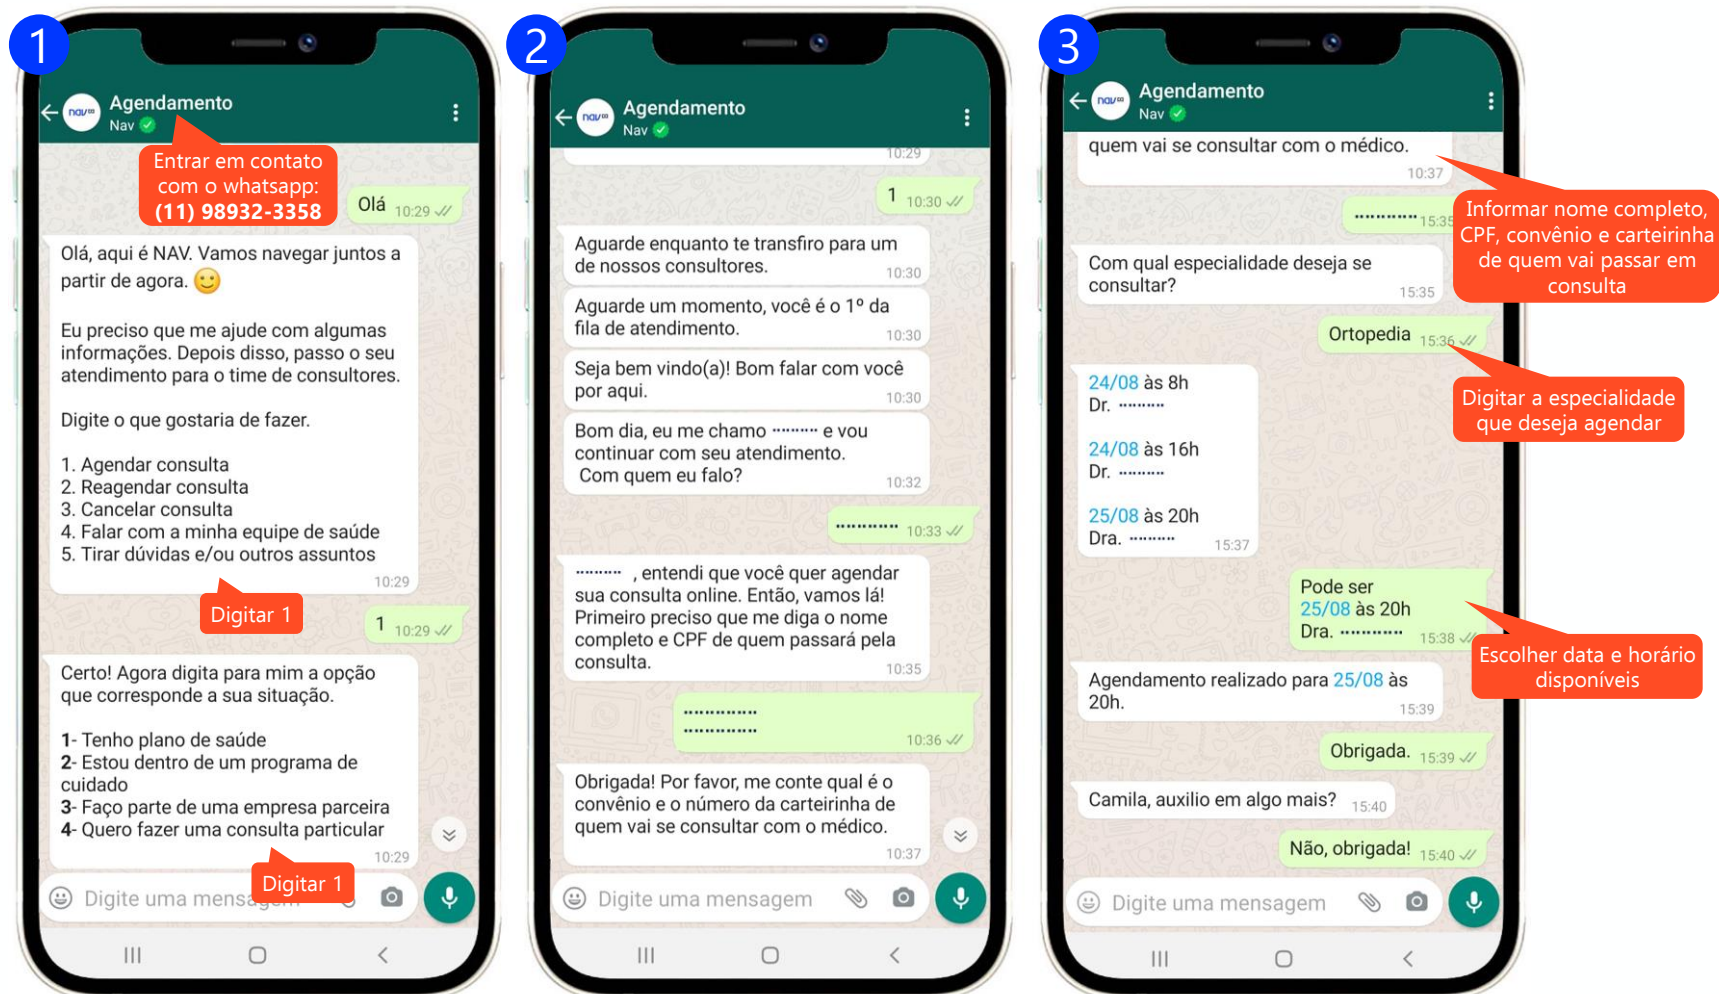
1

Agendamento
Nav

Entrar em contato com o whatsapp:
(11) 98932-3358

Olá 10:29

Olá, aqui é NAV. Vamos navegar juntos a partir de agora. 🙂

Eu preciso que me ajude com algumas informações. Depois disso, passo o seu atendimento para o time de consultores.

Digite o que gostaria de fazer.

1. Agendar consulta
2. Reagendar consulta
3. Cancelar consulta
4. Falar com a minha equipe de saúde
5. Tirar dúvidas e/ou outros assuntos
10:29

Digitar 1

1 10:29

Certo! Agora digita para mim a opção que corresponde a sua situação.

1- Tenho plano de saúde
2- Estou dentro de um programa de cuidado
3- Faço parte de uma empresa parceira
4- Quero fazer uma consulta particular
10:29

Digitar 1

Digite uma mensagem

2

Agendamento
Nav

10:29

1 10:30

Aguarde enquanto te transfiro para um de nossos consultores. 10:30

Aguarde um momento, você é o 1º da fila de atendimento. 10:30

Seja bem vindo(a)! Bom falar com você por aqui. 10:30

Bom dia, eu me chamo ......... e vou continuar com seu atendimento. Com quem eu falo? 10:32

........... 10:33

......... , entendi que você quer agendar sua consulta online. Então, vamos lá! Primeiro preciso que me diga o nome completo e CPF de quem passará pela consulta. 10:35

..............
.............. 10:36

Obrigada! Por favor, me conte qual é o convênio e o número da carteirinha de quem vai se consultar com o médico. 10:37

Digite uma mensagem

3

Agendamento
Nav

quem vai se consultar com o médico. 10:37

Informar nome completo, CPF, convênio e carteirinha de quem vai passar em consulta

........... 15:35

Com qual especialidade deseja se consultar? 15:35

Ortopedia 15:36

Digitar a especialidade que deseja agendar

24/08 às 8h
Dr. .........

24/08 às 16h
Dr. .........

25/08 às 20h
Dra. ......... 15:37

Pode ser 25/08 às 20h
Dra. ........... 15:38

Escolher data e horário disponíveis

Agendamento realizado para 25/08 às 20h. 15:39

Obrigada. 15:39

Camila, auxilio em algo mais? 15:40

Não, obrigada! 15:40

Digite uma mensagem